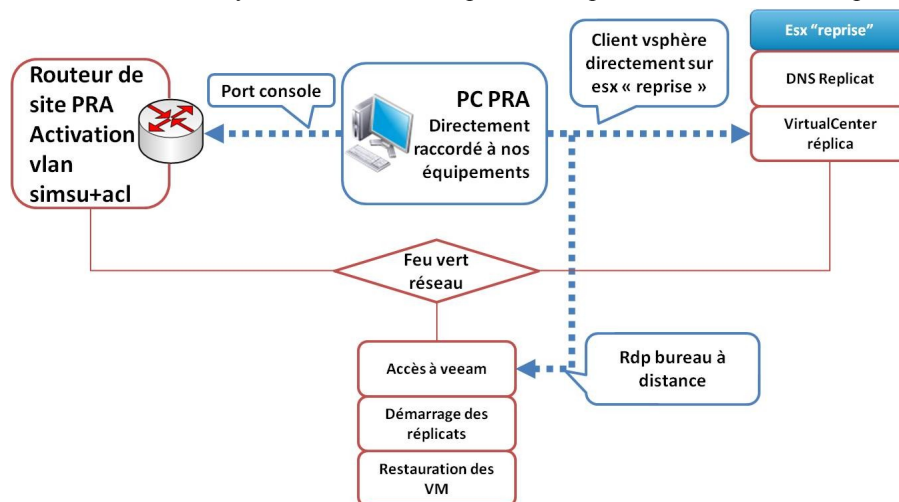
Routeur de site PRA Activation vlan simsu+acl

Port console

PC PRA
Directement raccordé à nos équipements

Client vsphère directement sur esx « reprise »

Esx "reprise"

DNS Replicat

VirtualCenter réplica

Feu vert réseau

Accès à veeam

Rdp bureau à distance

Démarrage des réplicats

Restauration des VM